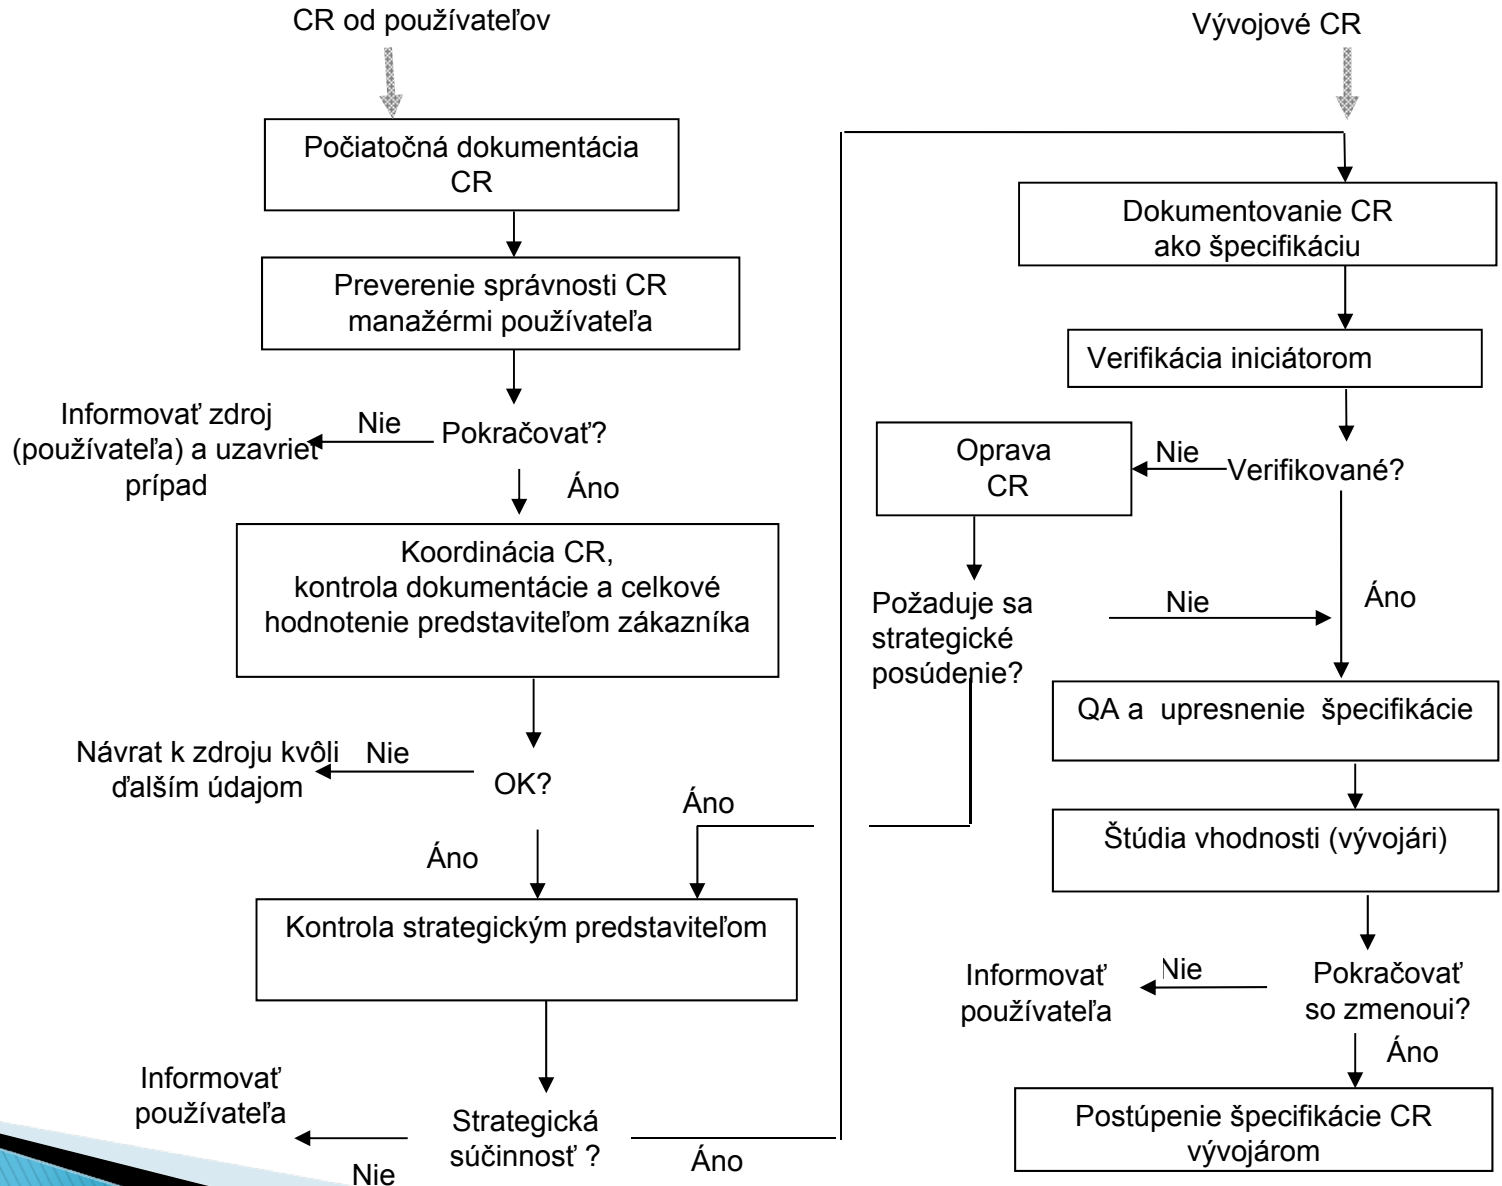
CR od používateľov

Počiatočná dokumentácia CR

Preverenie správnosti CR manažérmi používateľa

Informovať zdroj (používateľa) a uzavrieť prípad

Nie

Pokračovať?

Áno

Koordinácia CR, kontrola dokumentácie a celkové hodnotenie predstaviteľom zákazníka

Návrat k zdroju kvôli ďalším údajom

Nie

OK?

Áno

Áno

Kontrola strategickým predstaviteľom

Informovať používateľa

Strategická súčinnosť ?

Nie

Áno

Vývojové CR

Dokumentovanie CR ako špecifikáciu

Verifikácia iniciátorom

Oprava CR

Nie

Verifikované?

Požaduje sa strategické posúdenie?

Nie

Áno

QA a upresnenie špecifikácie

Štúdia vhodnosti (vývojári)

Informovať používateľa

Nie

Pokračovať so zmenoui?

Áno

Postúpenie špecifikácie CR vývojárom